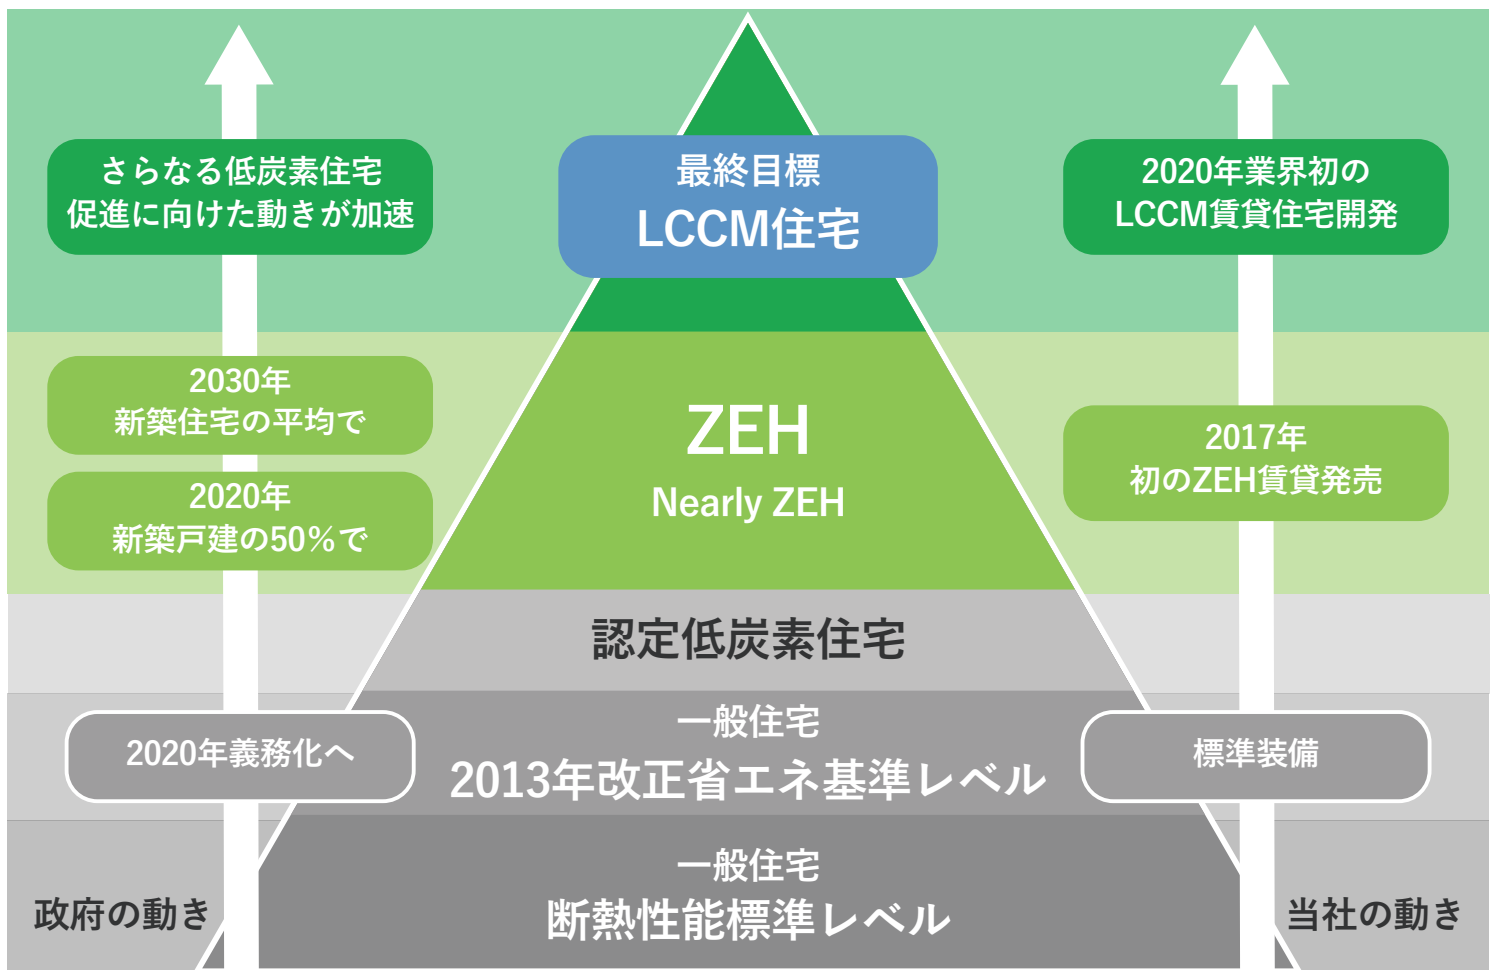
さらなる低炭素住宅
促進に向けた動きが加速

最終目標
LCCM住宅

2020年業界初の
LCCM賃貸住宅開発

2030年
新築住宅の平均で

2020年
新築戸建の50%で

ZEH
Nearly ZEH

2017年
初のZEH賃貸発売

認定低炭素住宅

2020年義務化へ

一般住宅
2013年改正省エネ基準レベル

標準装備

一般住宅
断熱性能標準レベル

政府の動き

当社の動き